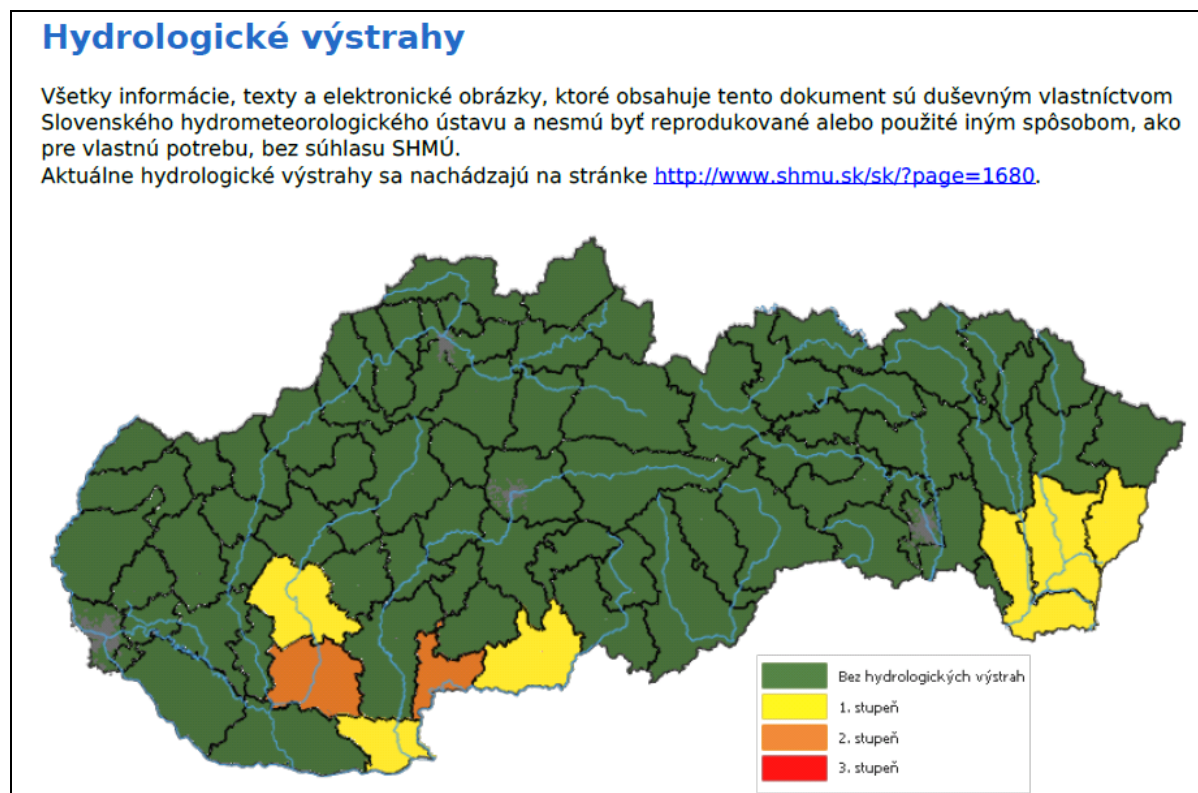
Hydrologické výstrahy

Všetky informácie, texty a elektronické obrázky, ktoré obsahuje tento dokument sú duševným vlastníctvom Slovenského hydrometeorologického ústavu a nesmú byť reprodukované alebo použité iným spôsobom, ako pre vlastnú potrebu, bez súhlasu SHMÚ.
Aktuálne hydrologické výstrahy sa nachádzajú na stránke http://www.shmu.sk/sk/?page=1680.

Bez hydrologických výstrah
1. stupeň
2. stupeň
3. stupeň